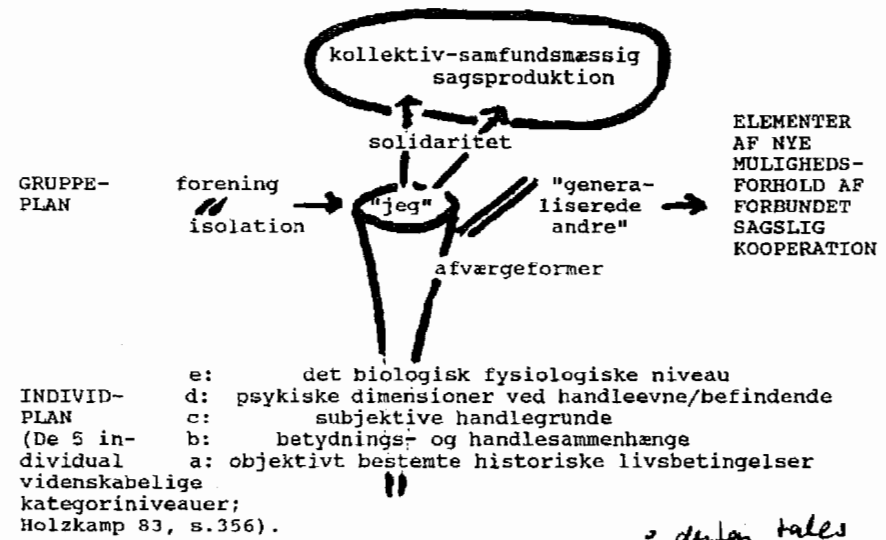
kollektiv-samfundsmæssig sagsproduktion

solidaritet

GRUPPE-PLAN

forening

isolation

"jeg"

"generaliserede andre"

ELEMENTER AF NYE MULIGHEDS-FORHOLD AF FORBUNDET SAGSLIG KOOPERATION

afværgeformer

INDIVID-PLAN (De 5 individual videnskabelige kategoriniveauer; Holzkamp 83, s.356).

e: det biologisk fysiologiske niveau
d: psykiske dimensioner ved handleevne/befindende
c: subjektive handlegrunde
b: betydnings- og handlesammenhænge
a: objektivt bestemte historiske livsbetingelser

i deten tales